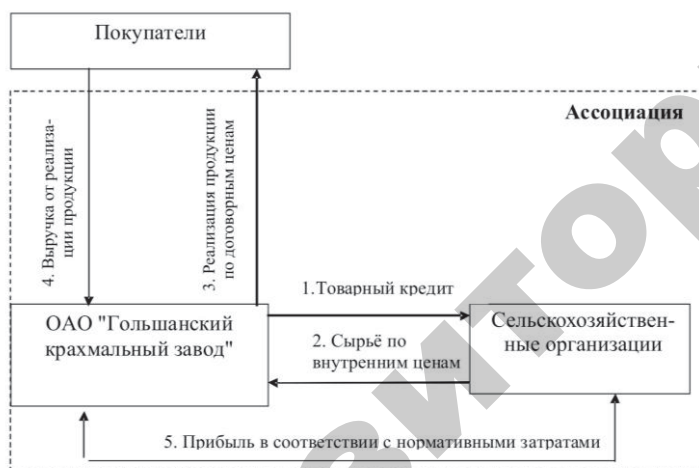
Покупатели

Ассоциация

4. Выручка от реализации продукции

3. Реализация продукции по договорным ценам

1.Товарный кредит

ОАО "Гольшанский крахмальный завод"

2. Сырьё по внутренним ценам

Сельскохозяйственные организации

5. Прибыль в соответствии с нормативными затратами